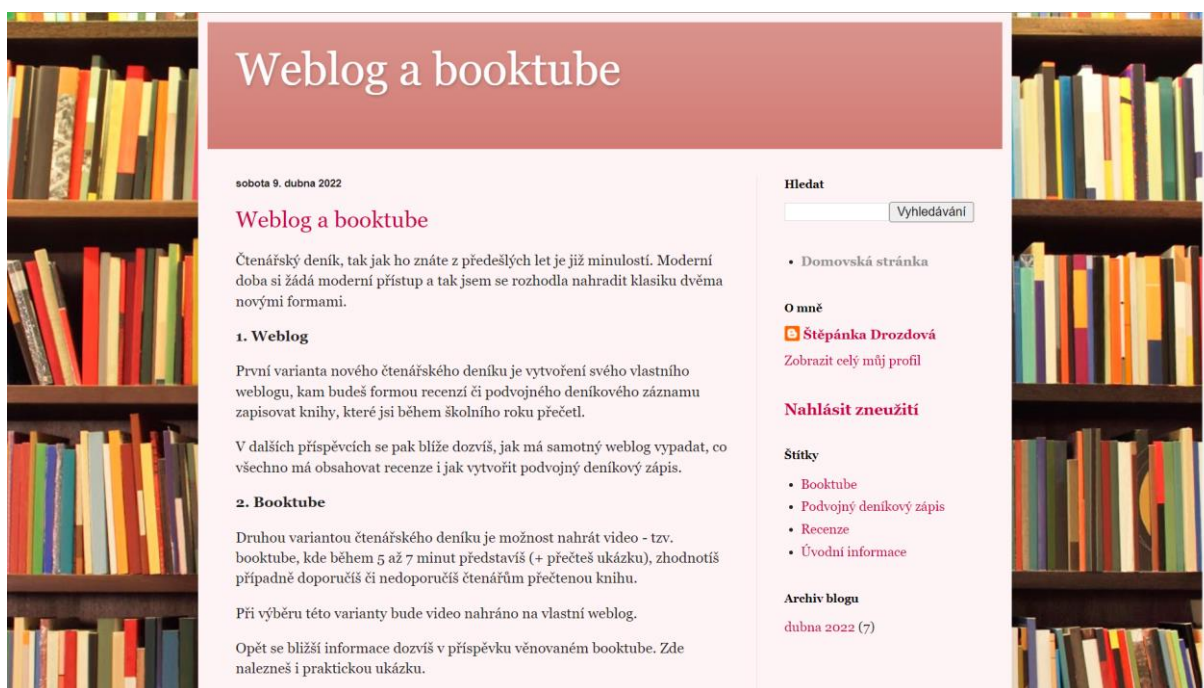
Weblog a booktube

sobota 9. dubna 2022

Weblog a booktube

Čtenářský deník, tak jak ho znáte z předešlých let je již minulostí. Moderní doba si žádá moderní přístup a tak jsem se rozhodla nahradit klasiku dvěma novými formami.

1. Weblog

První varianta nového čtenářského deníku je vytvoření svého vlastního weblogu, kam budeš formou recenzí či podvojného deníkového záznamu zapisovat knihy, které jsi během školního roku přečetl.

V dalších příspěvcích se pak blíže dozvíš, jak má samotný weblog vypadat, co všechno má obsahovat recenze i jak vytvořit podvojný deníkový zápis.

2. Booktube

Druhou variantou čtenářského deníku je možnost nahrát video - tzv. booktube, kde během 5 až 7 minut představíš (+ přečteš ukázku), zhodnotíš případně doporučíš či nedoporučíš čtenářům přečtenou knihu.

Při výběru této varianty bude video nahráno na vlastní weblog.

Opět se bližší informace dozvíš v příspěvku věnovaném booktube. Zde nalezneš i praktickou ukázku.

Hledat

Vyhledávání

• Domovská stránka

O mně

Štěpánka Drozdová

Zobrazit celý můj profil

Nahlásit zneužití

Štítky

• Booktube
• Podvojný deníkový zápis
• Recenze
• Úvodní informace

Archiv blogu

dubna 2022 (7)